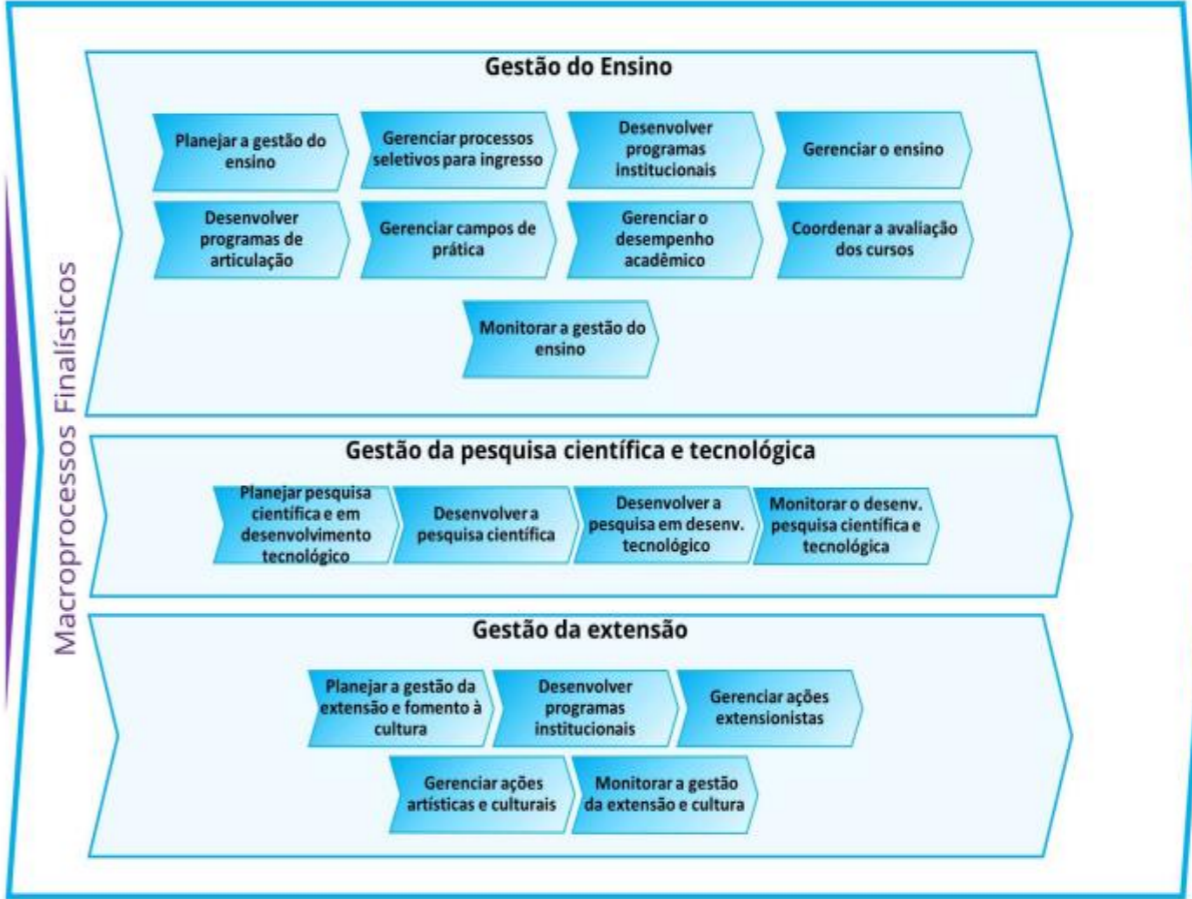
Macroprocessos Finalísticos

Gestão do Ensino

Planejar a gestão do ensino

Gerenciar processos seletivos para ingresso

Desenvolver programas institucionais

Gerenciar o ensino

Desenvolver programas de articulação

Gerenciar campos de prática

Gerenciar o desempenho acadêmico

Coordenar a avaliação dos cursos

Monitorar a gestão do ensino

Gestão da pesquisa científica e tecnológica

Planejar pesquisa científica e em desenvolvimento tecnológico

Desenvolver a pesquisa científica

Desenvolver a pesquisa em desenv. tecnológico

Monitorar o desenv. pesquisa científica e tecnológica

Gestão da extensão

Planejar a gestão da extensão e fomento à cultura

Desenvolver programas institucionais

Gerenciar ações extensionistas

Gerenciar ações artísticas e culturais

Monitorar a gestão da extensão e cultura